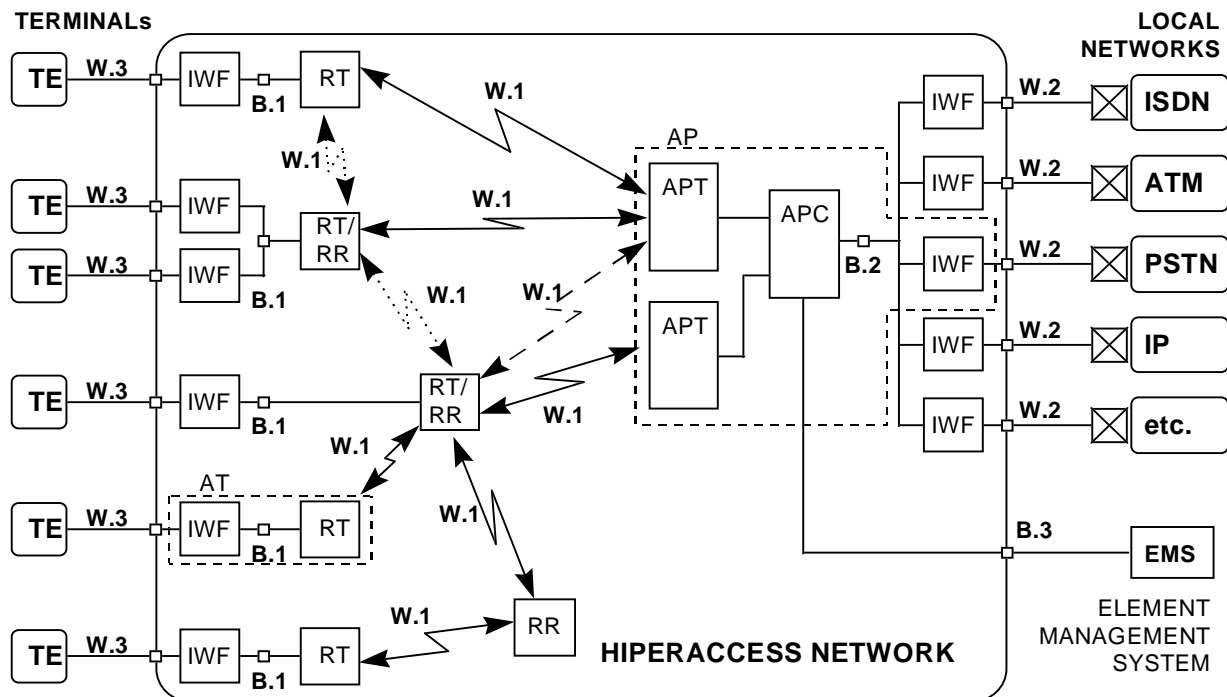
TERMINALs

LOCAL NETWORKS

TE W.3 IWF B.1 RT W.1

W.1

TE W.3 IWF

TE W.3 IWF B.1 RT/ RR W.1

W.1

AP

APT

APC B.2

APT

W.1

IWF W.2 ISDN

IWF W.2 ATM

IWF W.2 PSTN

IWF W.2 IP

IWF W.2 etc.

TE W.3 IWF B.1 RT/ RR W.1

W.1

AT

TE W.3 IWF B.1 RT

W.1

B.3 EMS

TE W.3 IWF B.1 RT W.1 RR

HIPERACCESS NETWORK

ELEMENT MANAGEMENT SYSTEM